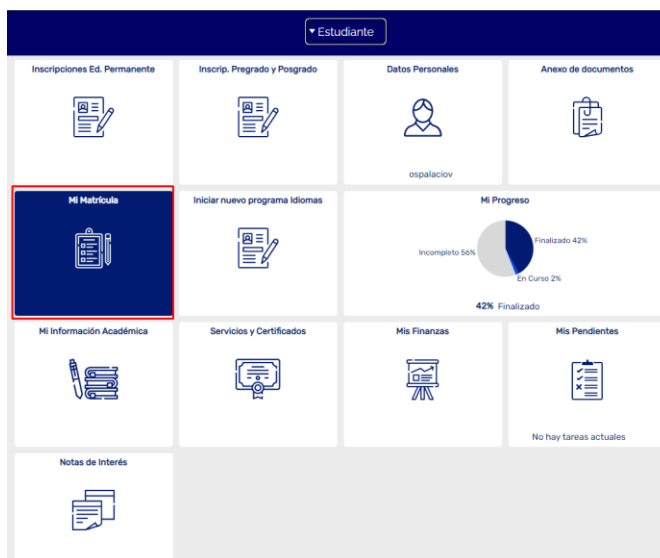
▾ Estudiante

Inscripciones Ed. Permanente

Inscrip. Pregrado y Posgrado

Datos Personales

ospalaciov

Anexo de documentos

Mi Matrícula

Iniciar nuevo programa Idiomas

Mi Progreso

Incompleto 56%

Finalizado 42%

En Curso 2%

42% Finalizado

Mi Información Académica

Servicios y Certificados

Mis Finanzas

Mis Pendientes

No hay tareas actuales

Notas de Interés